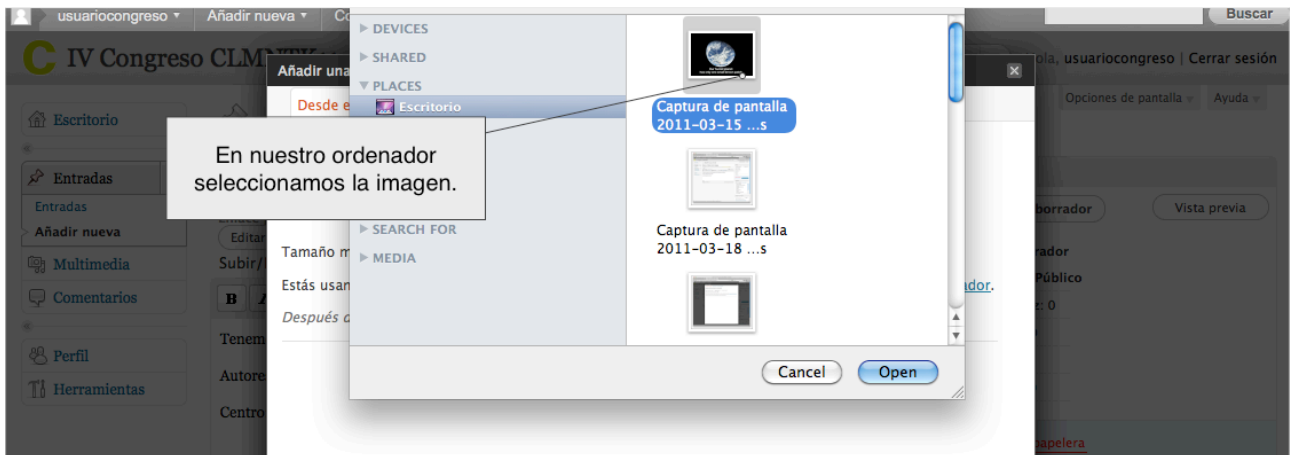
usuariocongreso ▾ Añadir nueva ▾ Co

Buscar

IV Congreso CLMN

Hola, usuariocongreso | Cerrar sesión

Añadir una

Opciones de pantalla ▾ Ayuda ▾

Desde e

Escritorio

Entradas

Entradas

Añadir nueva

Editar

Subir/

Multimedia

Comentarios

B

Perfil

Herramientas

Tamaño m

Estás usan

Después d

Tenem

Autore

Centro

borrador

Vista previa

rador

Público

: 0

ador.

papelera

▶ DEVICES

▶ SHARED

▼ PLACES

Escritorio

▶ SEARCH FOR

▶ MEDIA

Captura de pantalla 2011-03-15 ...s

Captura de pantalla 2011-03-18 ...s

Cancel

Open

En nuestro ordenador seleccionamos la imagen.